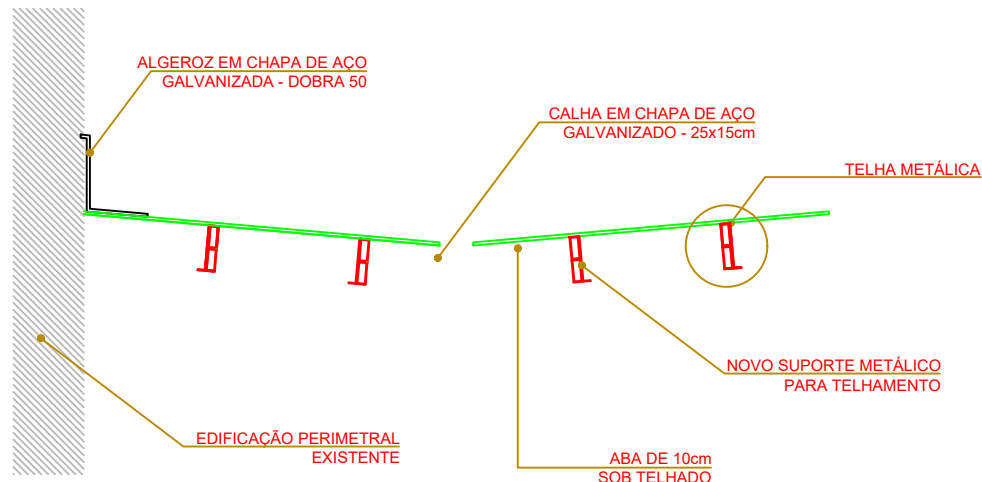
ALGEROZ EM CHAPA DE AÇO
GALVANIZADA - DOBRA 50

CALHA EM CHAPA DE AÇO
GALVANIZADO - 25x15cm

TELHA METÁLICA

NOVO SUPORTE METÁLICO
PARA TELHAMENTO

EDIFICAÇÃO PERIMETRAL
EXISTENTE

ABA DE 10cm
SOB TELHADO